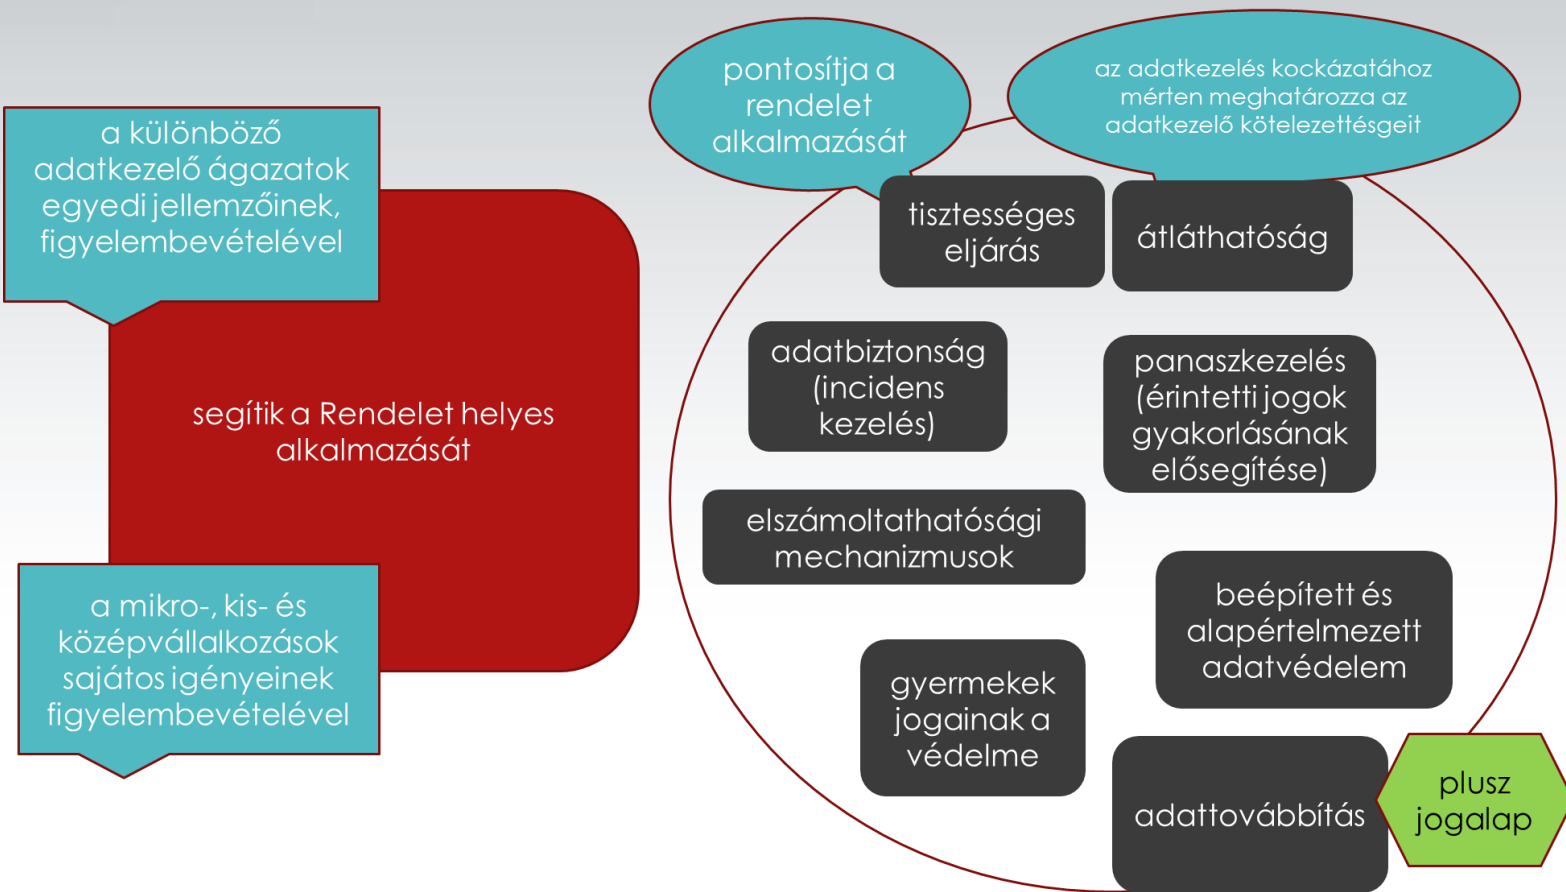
a különböző adatkezelő ágazatok egyedi jellemzőinek, figyelembevételével

segítik a Rendelet helyes alkalmazását

a mikro-, kis- és középvállalkozások sajátos igényeinek figyelembevételével

pontosítja a rendelet alkalmazását

az adatkezelés kockázatához mérten meghatározza az adatkezelő kötelezettségeit

tisztességes eljárás

átláthatóság

adatbiztonság (incidens kezelés)

panaszkezelés (érintetti jogok gyakorlásának elősegítése)

elszámoltathatósági mechanizmusok

beépített és alapértelmezett adatvédelem

gyermekek jogainak a védelme

adattovábbítás

plusz jogalap